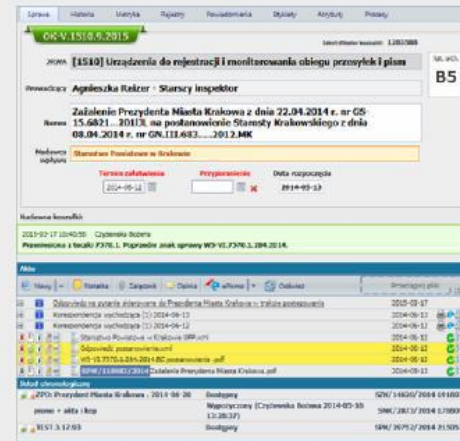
Sprawa Historia Metryka Rejestry Powiadomienia Obiekty Atrybuty Procesy

OK-V.1510.9.2015

Identyfikator kancelaryjny: 1283588

JRWA [1510] Urządzenia do rejestracji i monitorowania obiegu przesyłek i pism

Prowadzący Agnieszka Relzer - Starszy inspektor

Nazwa Zażalenie Prezydenta Miasta Krakowa z dnia 22.04.2014 r. nr GS-15.6821....2013L na postanowienie Starosty Krakowskiego z dnia 08.04.2014 r. nr GN.III.683.....2012.MK

Nadawca sprawy Starostwo Powiatowe w Krakowie

Termin załatwienia 2014-06-12
Przypomnienie
Data rozpoczęcia 2014-05-13

Kat. archiw. B5

Notatka kancelaryjna
2015-03-17 10:40:58 Czyżewska Bożena
Przeniesiona z teczki F370.1. Poprzedni znak sprawy WS-VI.F370.1.284.2014.

Akta
Nowy Notatka Załącznik Opinia eRnomia Odświez

Odpowiedź na pytanie skierowane do Prezydenta Miasta Krakowa w trakcie postępowania 2015-03-17
Korespondencja wychodząca (1) 2014-06-12 2014-06-13
Korespondencja wychodząca (1) 2014-06-12 2014-06-12
Starostwo Powiatowe w Krakowie BPP.xml 2014-06-12
Odpowiedź postanowienie.xml 2014-06-12
WS-VI.F370.1.284.2014.BC postanowienie .pdf 2014-06-12
SPW/118083/2014 Zażalenie Prezydenta Miasta Krakowa.pdf 2014-05-13

Układ chronologiczny
ZPO: Prezydent Miasta Krakowa : 2014-06-20 Doręczony SPW/14820/2014 19180
pismo + akta : kop Wygenerowany (Czyżewska Bożena 2015-03-30 13:28:37) SMK/2813/2014 17980
REST 3.12.03 Doręczony SPW/39752/2014 21505